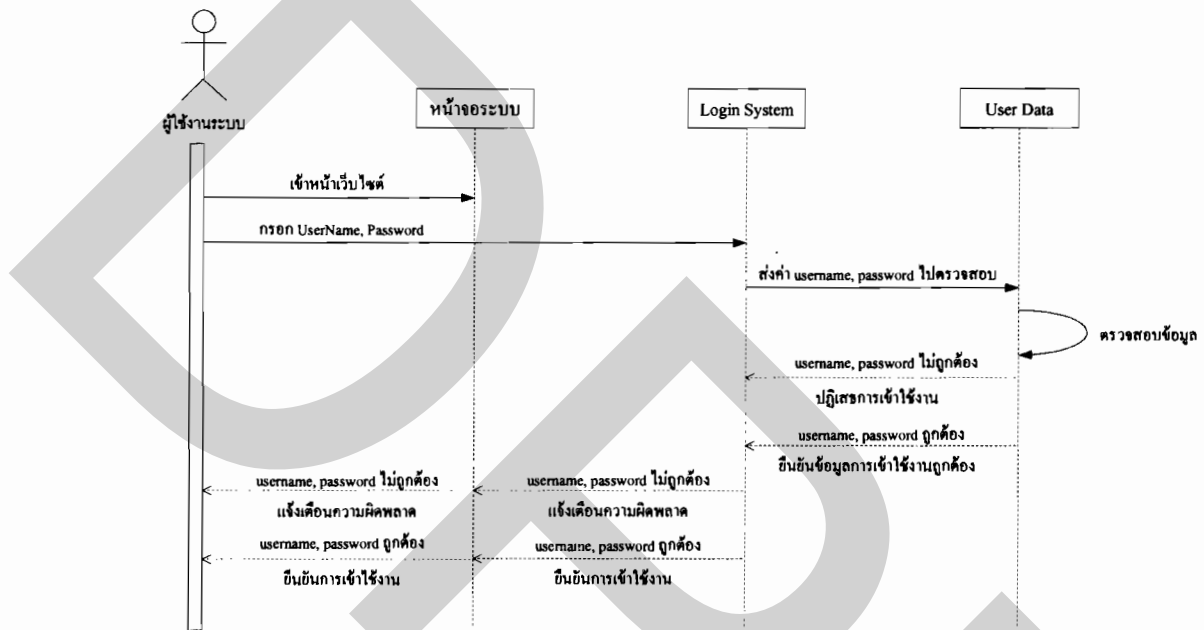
ผู้ใช้งานระบบ

หน้าจอระบบ

Login System

User Data

เข้าหน้าเว็บไซต์

กรอก UserName, Password

ส่งค่า username, password ไปตรวจสอบ

ตรวจสอบข้อมูล

username, password ไม่ถูกต้อง

ปฏิเสธการเข้าใช้งาน

username, password ถูกต้อง

ยืนยันข้อมูลการเข้าใช้งานถูกต้อง

username, password ไม่ถูกต้อง

username, password ไม่ถูกต้อง

แจ้งเตือนความผิดพลาด

แจ้งเตือนความผิดพลาด

username, password ถูกต้อง

usernaine, password ถูกต้อง

ยืนยันการเข้าใช้งาน

ยืนยันการเข้าใช้งาน